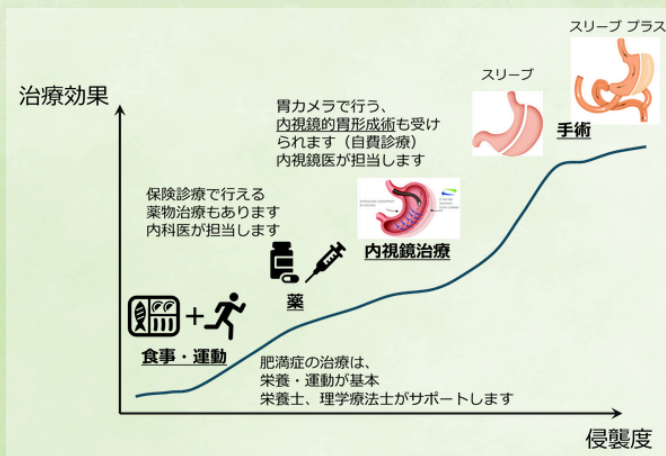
治療効果

スリーブ プラス

スリーブ

胃カメラで行う、
内視鏡的胃形成術も受けられます（自費診療）
内視鏡医が担当します

手術

保険診療で行える
薬物治療もあります
内科医が担当します

内視鏡治療

薬

食事・運動

肥満症の治療は、
栄養・運動が基本
栄養士、理学療法士がサポートします

侵襲度